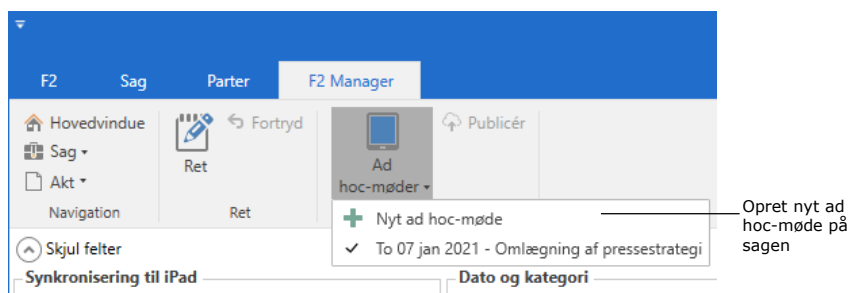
F2
Sag
Parter
F2 Manager

Hovedvindue
Sag
Akt
Navigation

Ret
Fortryd
Ret

Ad hoc-møder
Publicér

Nyt ad hoc-møde
To 07 jan 2021 - Omlægning af pressestrategi

Opret nyt ad hoc-møde på sagen

Skjul felter
Synkronisering til iPad
Dato og kategori